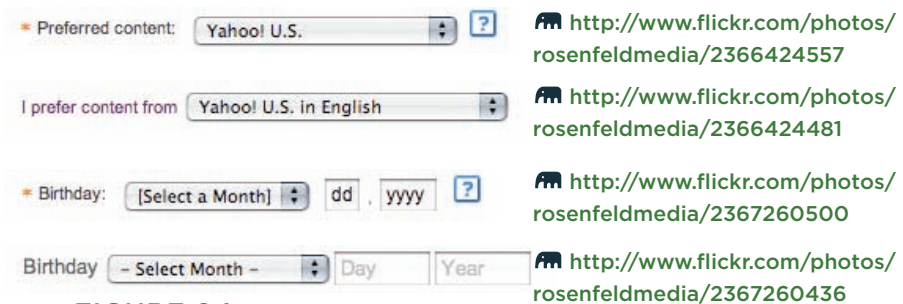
* Preferred content: Yahoo! U.S. ?

I prefer content from Yahoo! U.S. in English

* Birthday: [Select a Month] dd , yyyy ?

Birthday - Select Month - Day Year

http://www.flickr.com/photos/rosenfeldmedia/2366424557

http://www.flickr.com/photos/rosenfeldmedia/2366424481

http://www.flickr.com/photos/rosenfeldmedia/2367260500

http://www.flickr.com/photos/rosenfeldmedia/2367260436

FIGURE 6.1